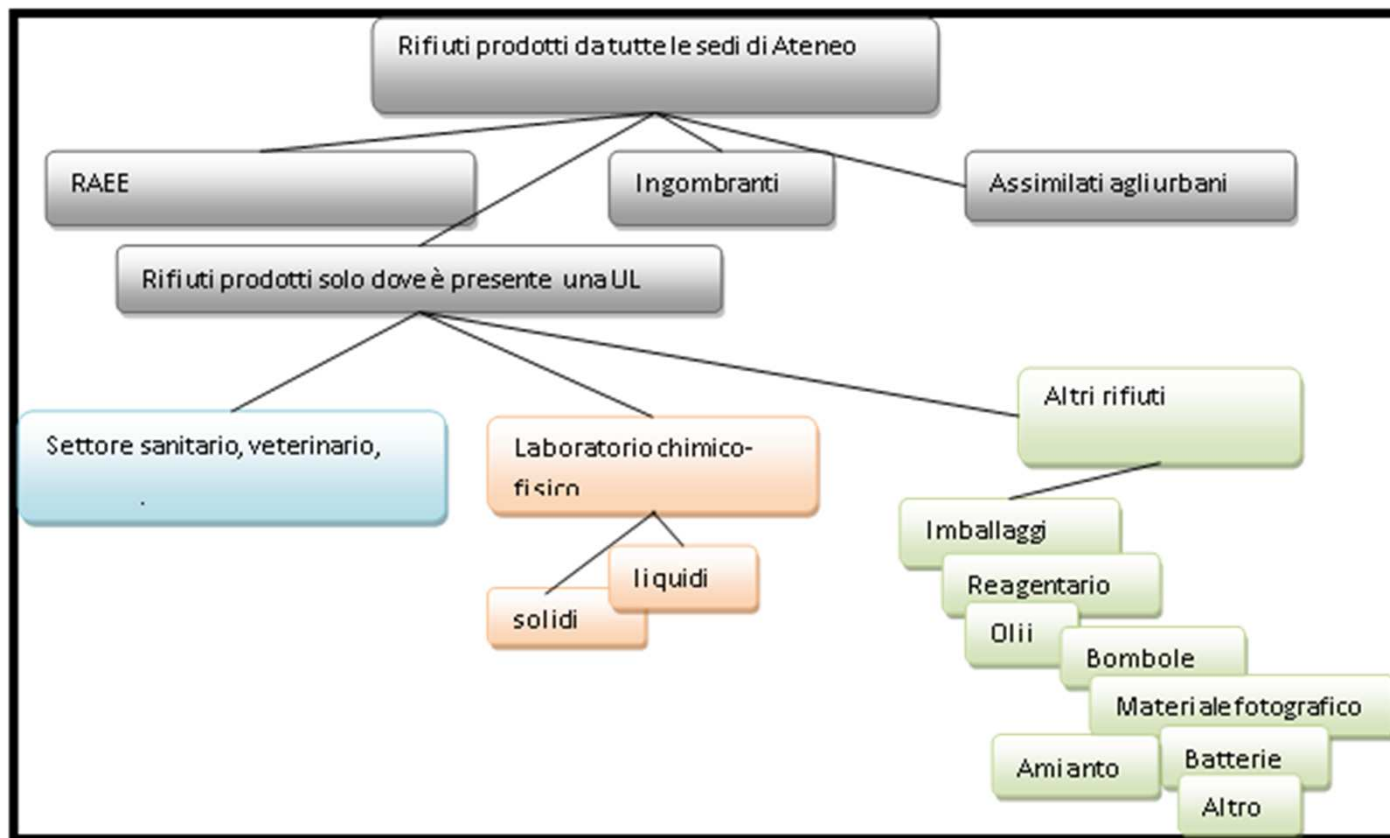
Rifiuti prodotti da tutte le sedi di Ateneo

RAEE

Ingombranti

Assimilati agli urbani

Rifiuti prodotti solo dove è presente una UL

Settore sanitario, veterinario,
.

Laboratorio chimico-fisico

liquidi

solidi

Altri rifiuti

Imballaggi

Reagentario

Olii

Bombole

Materiale fotografico

Amianto

Batterie

Altro